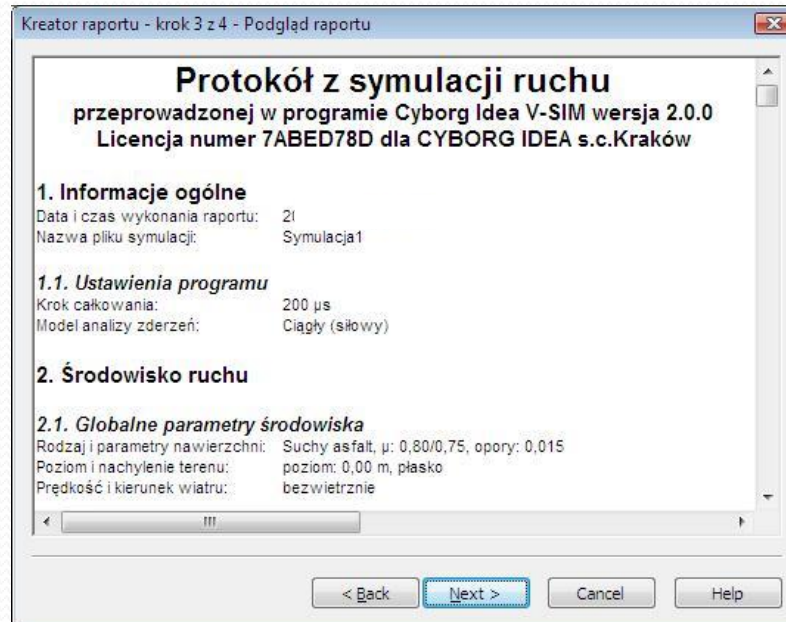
Kreator raportu - krok 3 z 4 - Podgląd raportu

Protokół z symulacji ruchu
przeprowadzonej w programie Cyborg Idea V-SIM wersja 2.0.0
Licencja numer 7ABED78D dla CYBORG IDEA s.c.Kraków

1. Informacje ogólne
Data i czas wykonania raportu: 2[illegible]
Nazwa pliku symulacji: Symulacja1

1.1. Ustawienia programu
Krok całkowania: 200 µs
Model analizy zderzeń: Ciągły (siłowy)

2. Środowisko ruchu

2.1. Globalne parametry środowiska
Rodzaj i parametry nawierzchni: Suchy asfalt, µ: 0,80/0,75, opory: 0,015
Poziom i nachylenie terenu: poziom: 0,00 m, płasko
Prędkość i kierunek wiatru: bezwietrznie

< Back
Next >
Cancel
Help